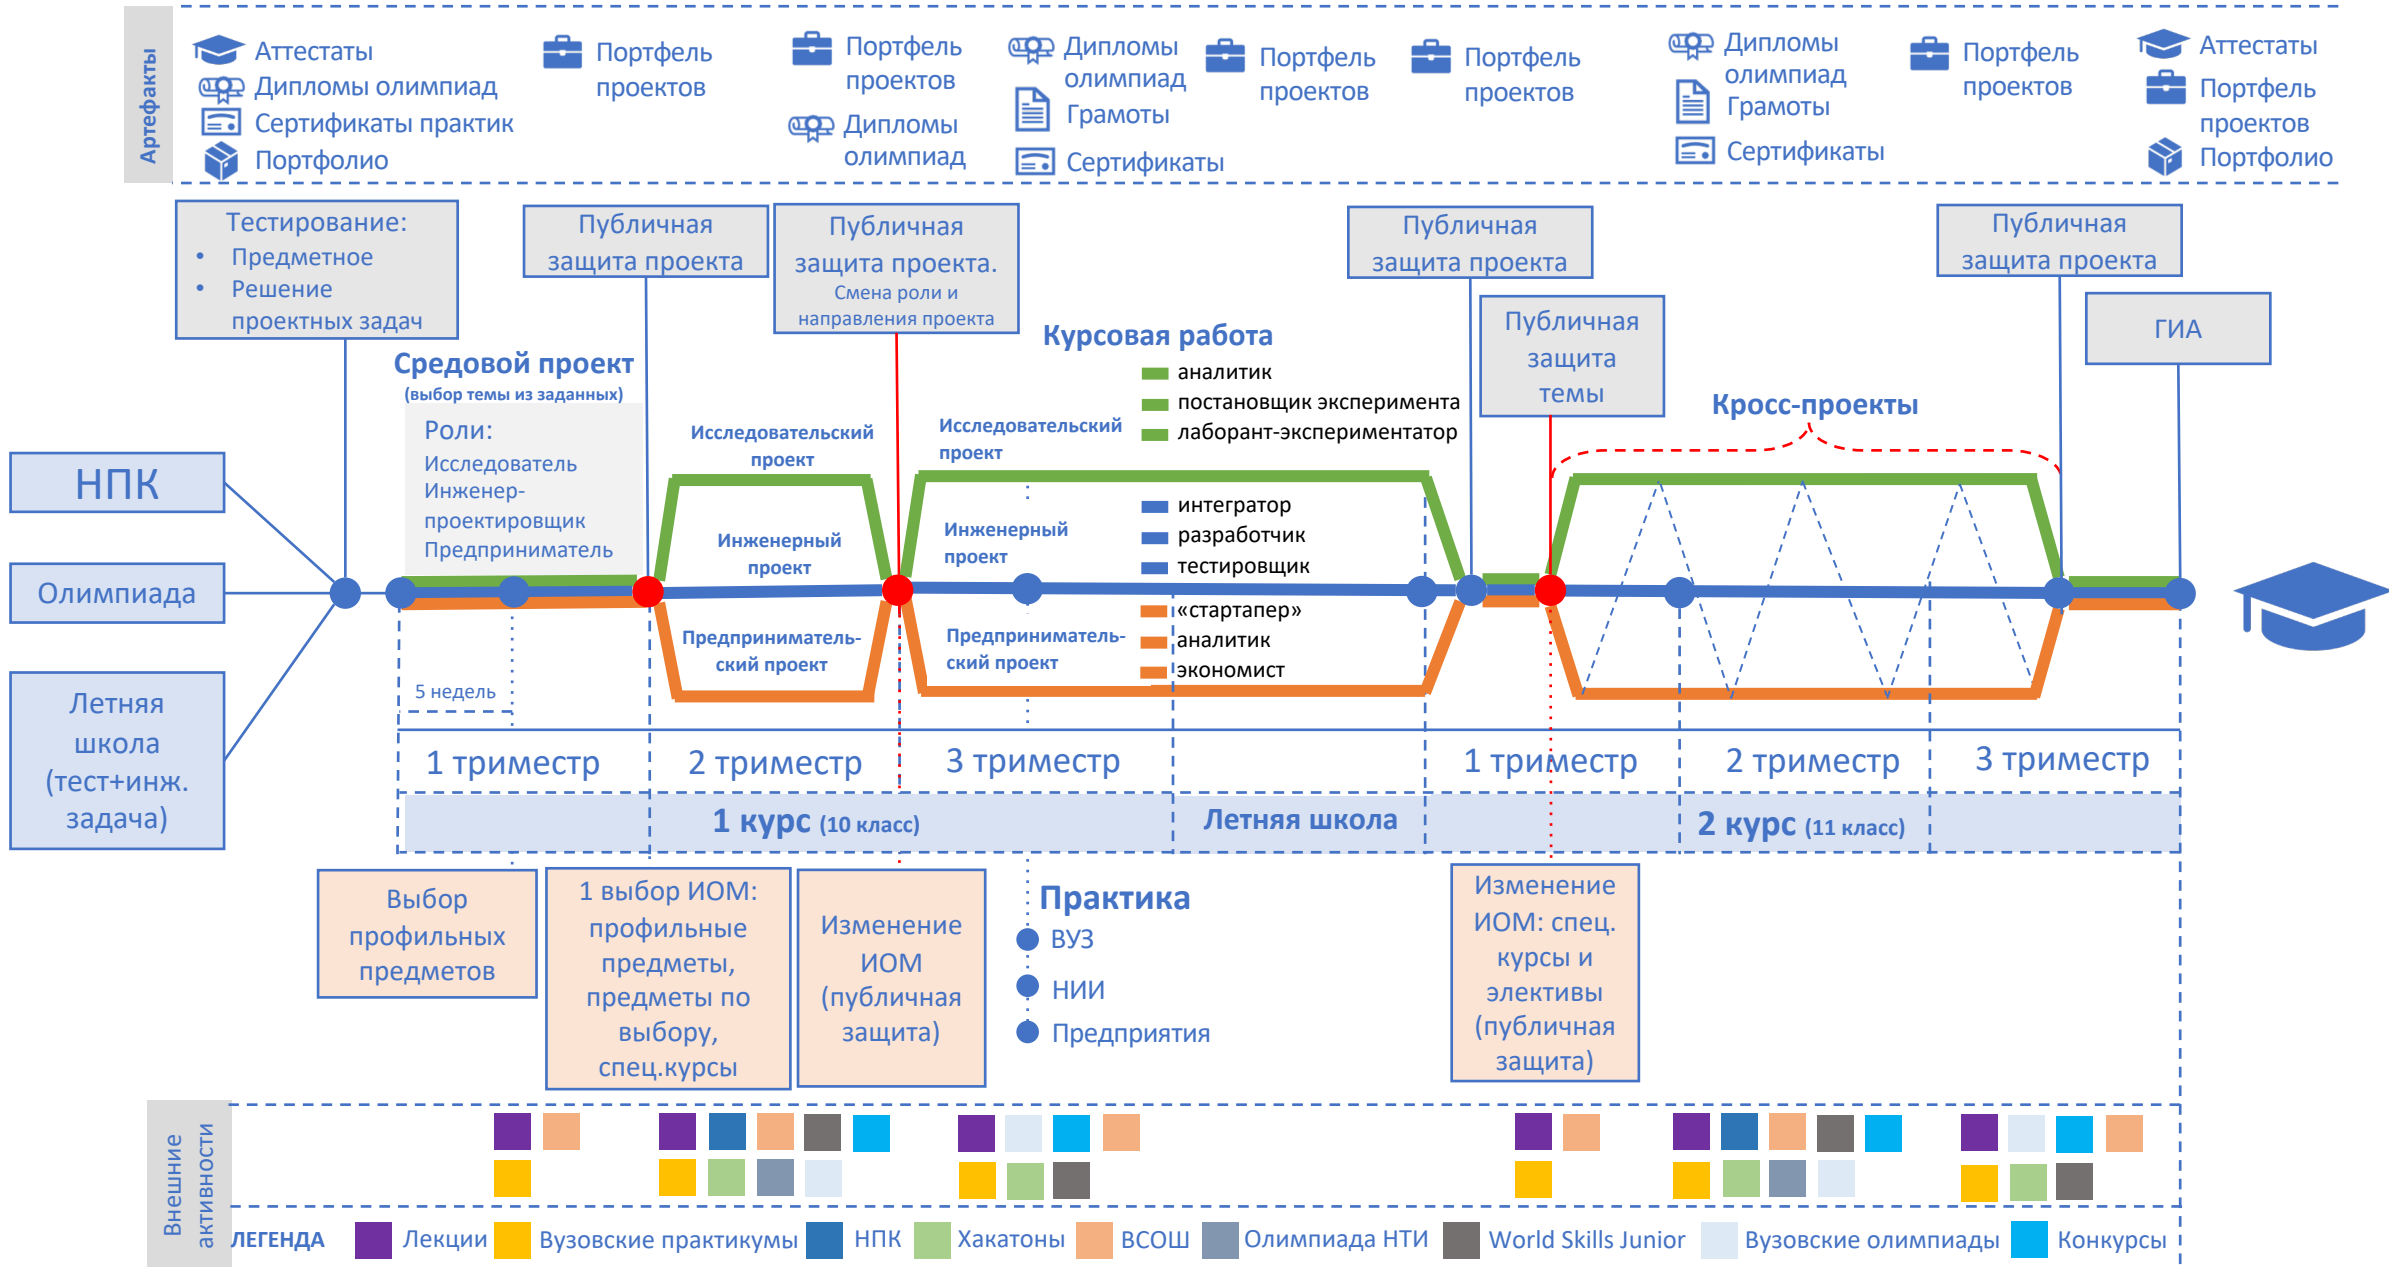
Артефакты

Аттестаты
Дипломы олимпиад
Сертификаты практик
Портфолио

Портфель проектов

Портфель проектов
Дипломы олимпиад

Дипломы олимпиад
Грамоты
Сертификаты

Портфель проектов

Портфель проектов

Дипломы олимпиад
Грамоты
Сертификаты

Портфель проектов

Аттестаты
Портфель проектов
Портфолио

Тестирование:
• Предметное
• Решение проектных задач

Публичная защита проекта

Публичная защита проекта. Смена роли и направления проекта

Публичная защита проекта

Публичная защита проекта

Публичная защита темы

ГИА

Курсовая работа
аналитик
постановщик эксперимента
лаборант-экспериментатор

Средовой проект
(выбор темы из заданных)
Роли:
Исследователь
Инженер-проектировщик
Предприниматель

Кросс-проекты

НПК

Олимпиада

Летняя школа (тест+инж. задача)

Исследовательский проект
Инженерный проект
Предпринимательский проект

Исследовательский проект
Инженерный проект
Предпринимательский проект

интегратор
разработчик
тестировщик
«стартапер»
аналитик
экономист

5 недель

1 триместр
2 триместр
3 триместр
1 триместр
2 триместр
3 триместр

1 курс (10 класс)
Летняя школа
2 курс (11 класс)

Выбор профильных предметов

1 выбор ИОМ: профильные предметы, предметы по выбору, спец.курсы

Изменение ИОМ (публичная защита)

Практика
ВУЗ
НИИ
Предприятия

Изменение ИОМ: спец. курсы и элективы (публичная защита)

Внешние активности

ЛЕГЕНДА Лекции Вузовские практикумы НПК Хакатоны ВСОШ Олимпиада НТИ World Skills Junior Вузовские олимпиады Конкурсы